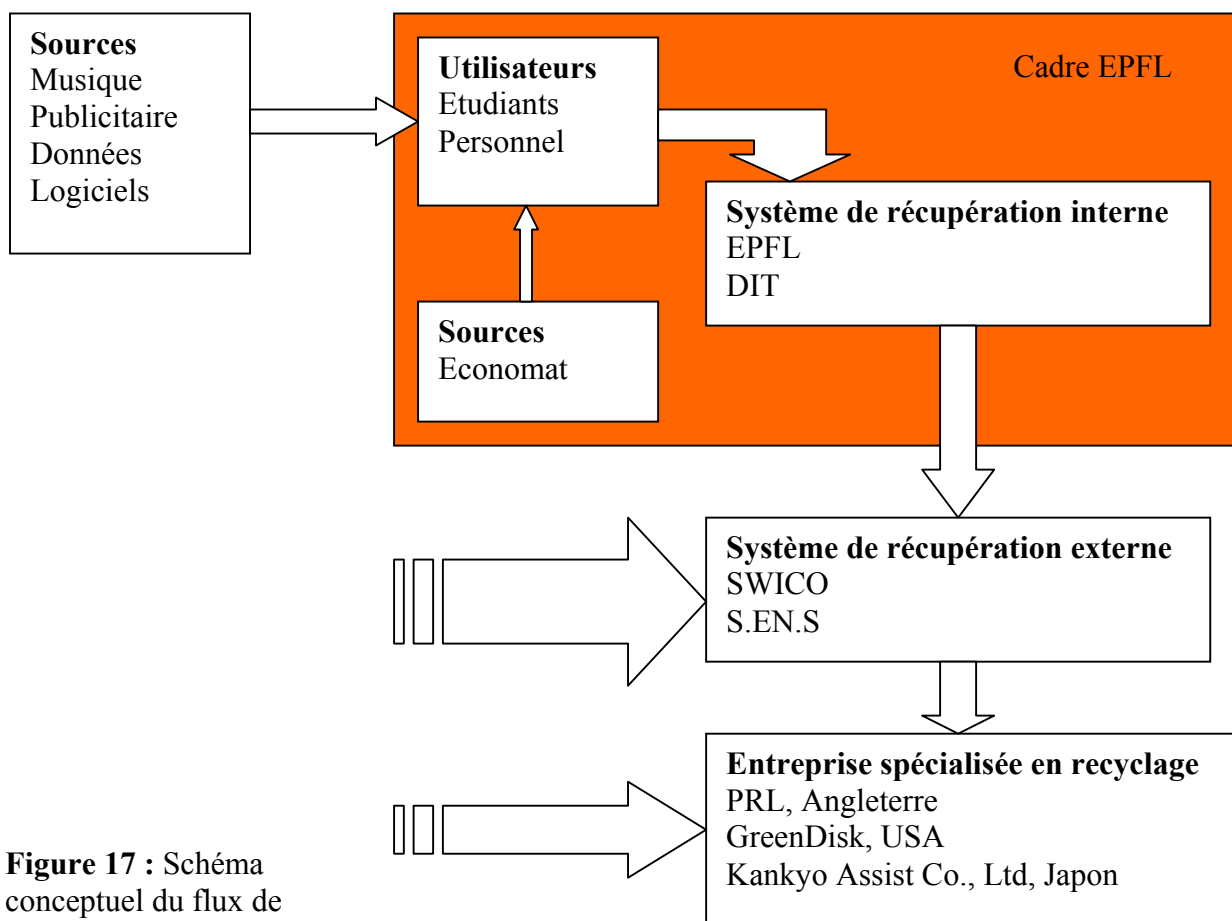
Sources
Musique
Publicitaire
Données
Logiciels

Utilisateurs
Etudiants
Personnel

Cadre EPFL

Système de récupération interne
EPFL
DIT

Sources
Economat

Système de récupération externe
SWICO
S.EN.S

Entreprise spécialisée en recyclage
PRL, Angleterre
GreenDisk, USA
Kankyo Assist Co., Ltd, Japon

Figure 17 : Schéma conceptuel du flux de